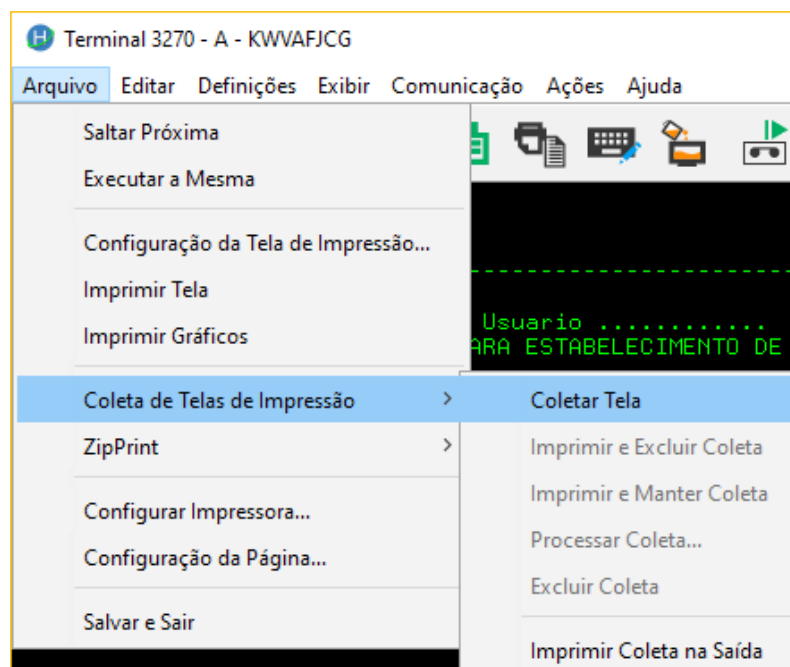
Terminal 3270 - A - KWVAFJCG

Arquivo Editar Definições Exibir Comunicação Ações Ajuda

Saltar Próxima
Executar a Mesma

Configuração da Tela de Impressão...
Imprimir Tela
Imprimir Gráficos

Coleta de Telas de Impressão
ZipPrint

Configurar Impressora...
Configuração da Página...

Salvar e Sair

Usuario ...........
ARA ESTABELECIMENTO DE

Coletar Tela
Imprimir e Excluir Coleta
Imprimir e Manter Coleta
Processar Coleta...
Excluir Coleta

Imprimir Coleta na Saída